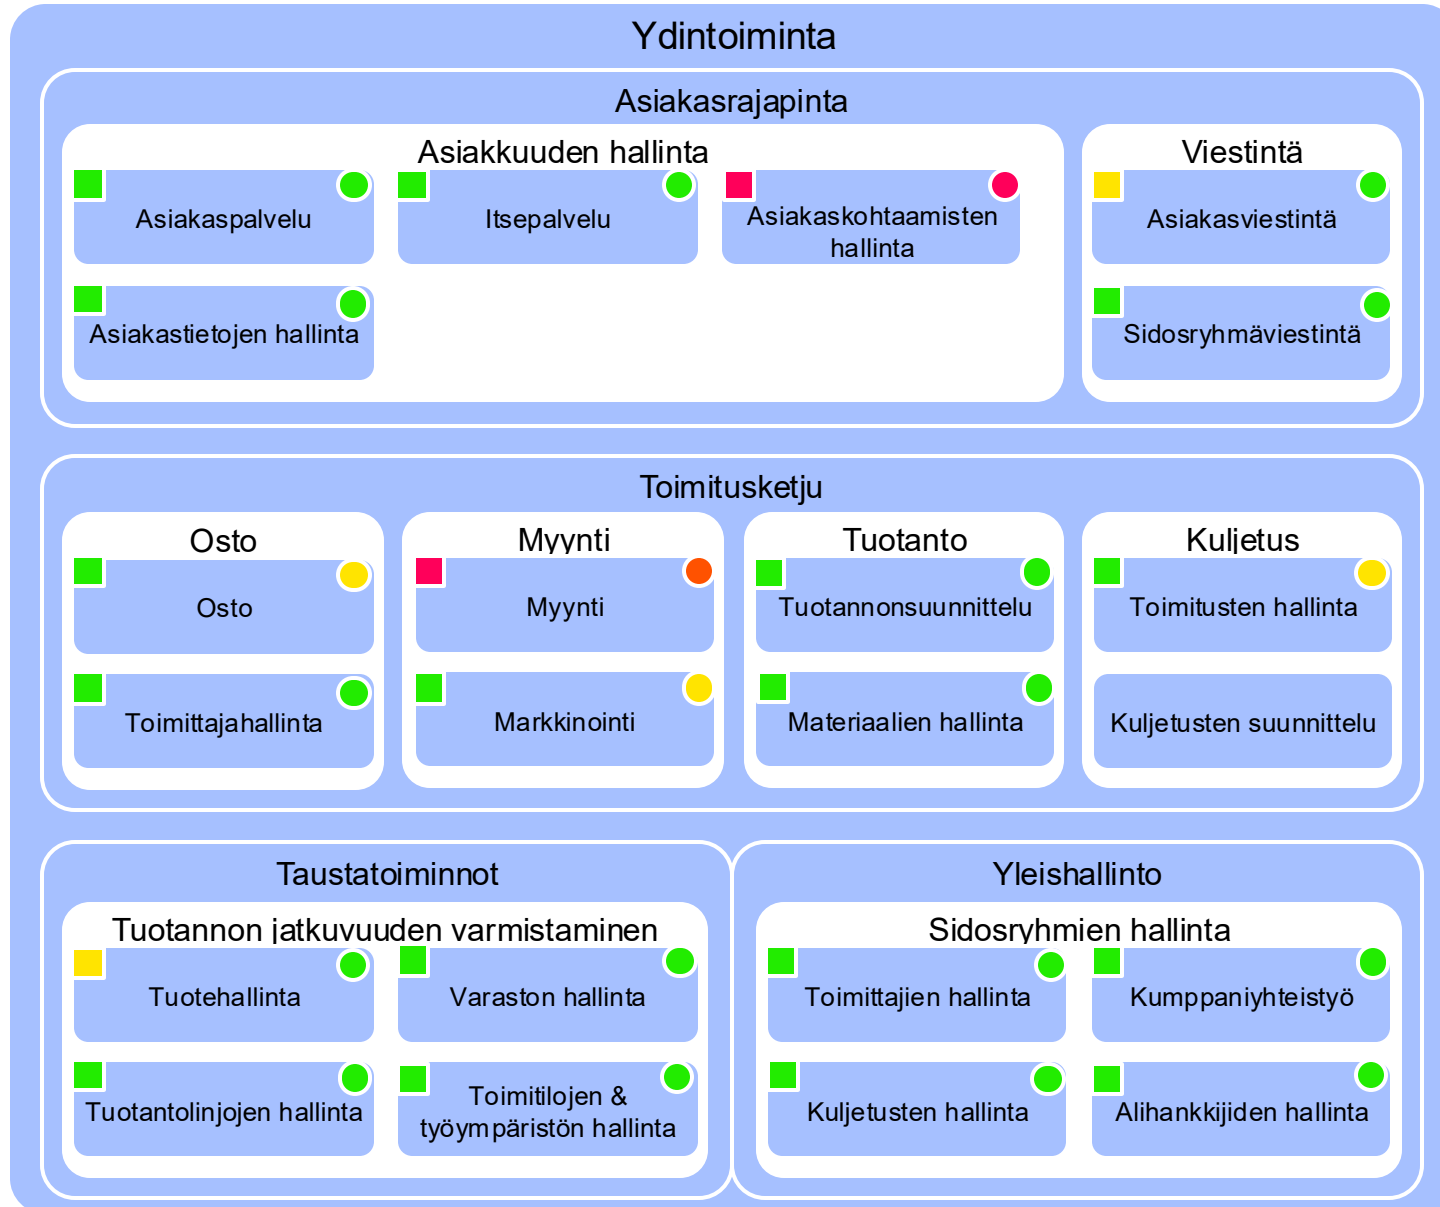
Ydintoiminta

Asiakasrajapinta

Asiakkuuden hallinta

Asiakaspalvelu

Itsepalvelu

Asiakaskohtaamisten hallinta

Asiakastietojen hallinta

Viestintä

Asiakasviestintä

Sidosryhmäviestintä

Toimitusketju

Osto

Osto

Toimittajahallinta

Myynti

Myynti

Markkinointi

Tuotanto

Tuotannonsuunnittelu

Materiaalien hallinta

Kuljetus

Toimitusten hallinta

Kuljetusten suunnittelu

Taustatoiminnot

Tuotannon jatkuvuuden varmistaminen

Tuotehallinta

Varaston hallinta

Tuotantolinjojen hallinta

Toimitilojen & työympäristön hallinta

Yleishallinto

Sidosryhmien hallinta

Toimittajien hallinta

Kumppaniyhteistyö

Kuljetusten hallinta

Alihankkijiden hallinta